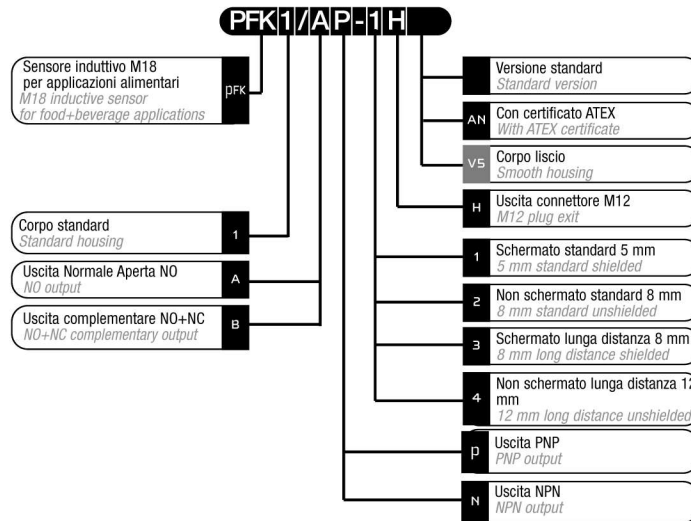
PFK1/AP-1H

Sensore induttivo M18 per applicazioni alimentari
M18 inductive sensor for food+beverage applications
PFK

Corpo standard
Standard housing
1

Uscita Normale Aperta NO
NO output
A

Uscita complementare NO+NC
NO+NC complementary output
B

Versione standard
Standard version

AN
Con certificato ATEX
With ATEX certificate

V5
Corpo liscio
Smooth housing

H
Uscita connettore M12
M12 plug exit

1
Schermato standard 5 mm
5 mm standard shielded

2
Non schermato standard 8 mm
8 mm standard unshielded

3
Schermato lunga distanza 8 mm
8 mm long distance shielded

4
Non schermato lunga distanza 1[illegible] mm
12 mm long distance unshielde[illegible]

P
Uscita PNP
PNP output

N
Uscita NPN
NPN output